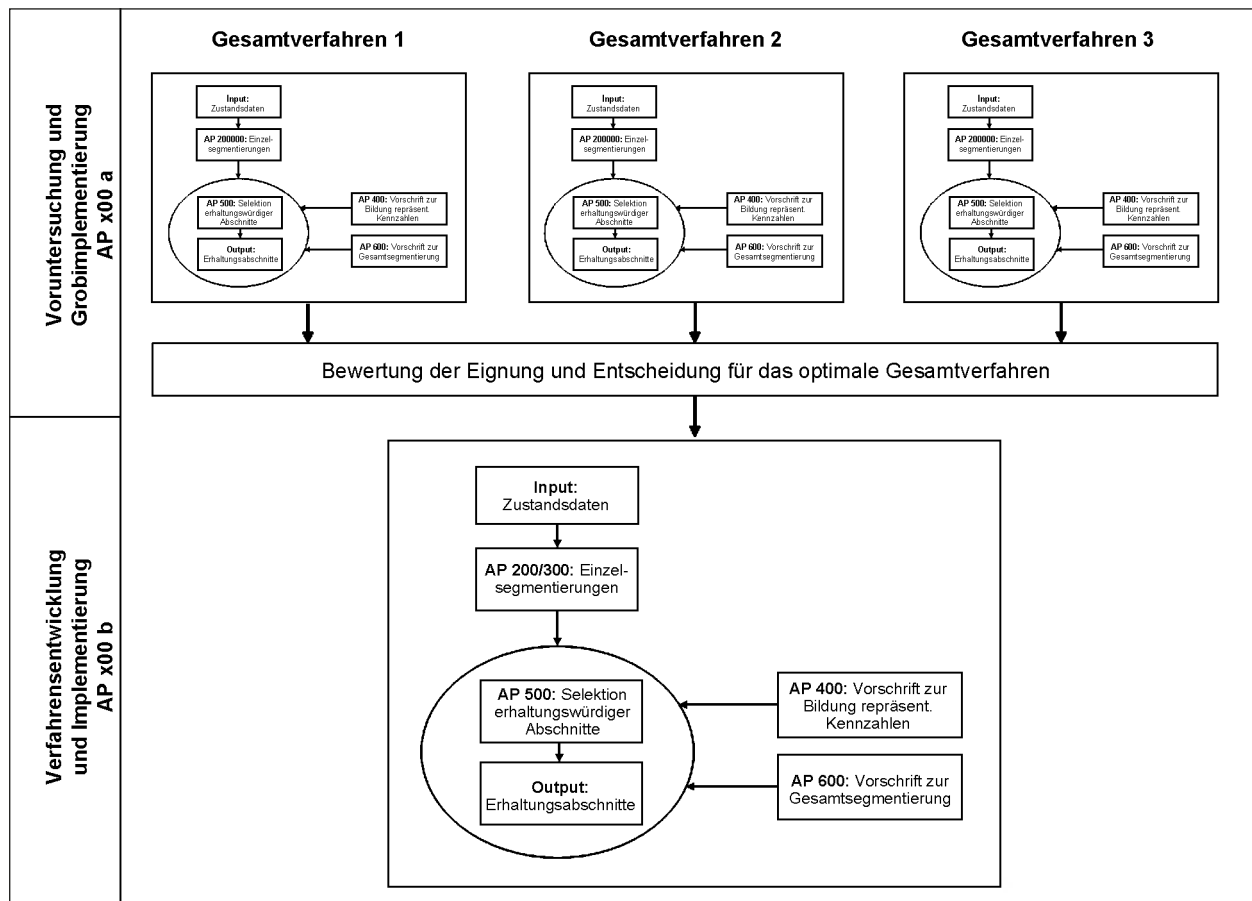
Voruntersuchung und Grobimplementierung AP x00 a

Gesamtverfahren 1

Input: Zustandsdaten

AP 200000: Einzelsegmentierungen

AP 500: Selektion erhaltungswürdiger Abschnitte

Output: Erhaltungsabschnitte

AP 400: Vorschrift zur Bildung repräsent. Kennzahlen

AP 600: Vorschrift zur Gesamtsegmentierung

Gesamtverfahren 2

Input: Zustandsdaten

AP 200000: Einzelsegmentierungen

AP 500: Selektion erhaltungswürdiger Abschnitte

Output: Erhaltungsabschnitte

AP 400: Vorschrift zur Bildung repräsent. Kennzahlen

AP 600: Vorschrift zur Gesamtsegmentierung

Gesamtverfahren 3

Input: Zustandsdaten

AP 200000: Einzelsegmentierungen

AP 500: Selektion erhaltungswürdiger Abschnitte

Output: Erhaltungsabschnitte

AP 400: Vorschrift zur Bildung repräsent. Kennzahlen

AP 600: Vorschrift zur Gesamtsegmentierung

Bewertung der Eignung und Entscheidung für das optimale Gesamtverfahren

Verfahrensentwicklung und Implementierung AP x00 b

Input: Zustandsdaten

AP 200/300: Einzelsegmentierungen

AP 500: Selektion erhaltungswürdiger Abschnitte

Output: Erhaltungsabschnitte

AP 400: Vorschrift zur Bildung repräsent. Kennzahlen

AP 600: Vorschrift zur Gesamtsegmentierung